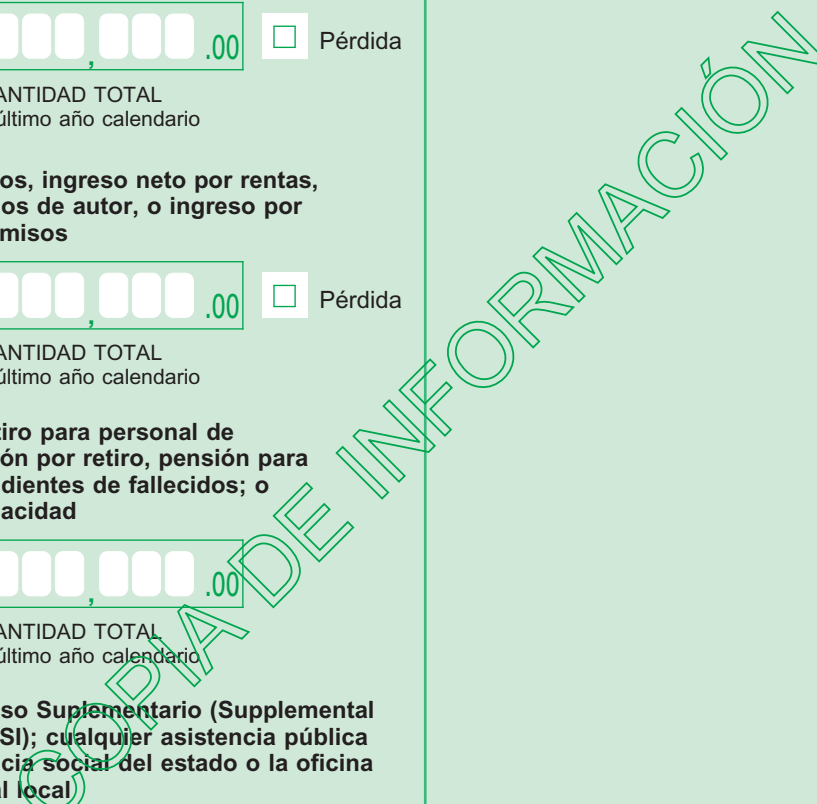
, .00 Pérdida

ANTIDAD TOTAL
último año calendario

os, ingreso neto por rentas, os de autor, o ingreso por misos

, .00 Pérdida

ANTIDAD TOTAL
último año calendario

tiro para personal de ón por retiro, pensión para dientes de fallecidos; o acidad

, .00

ANTIDAD TOTAL
último año calendario

so Suplementario (Supplemental SI); cualquier asistencia pública cia social del estado o la oficina al local

COPIA DE INFORMACIÓN